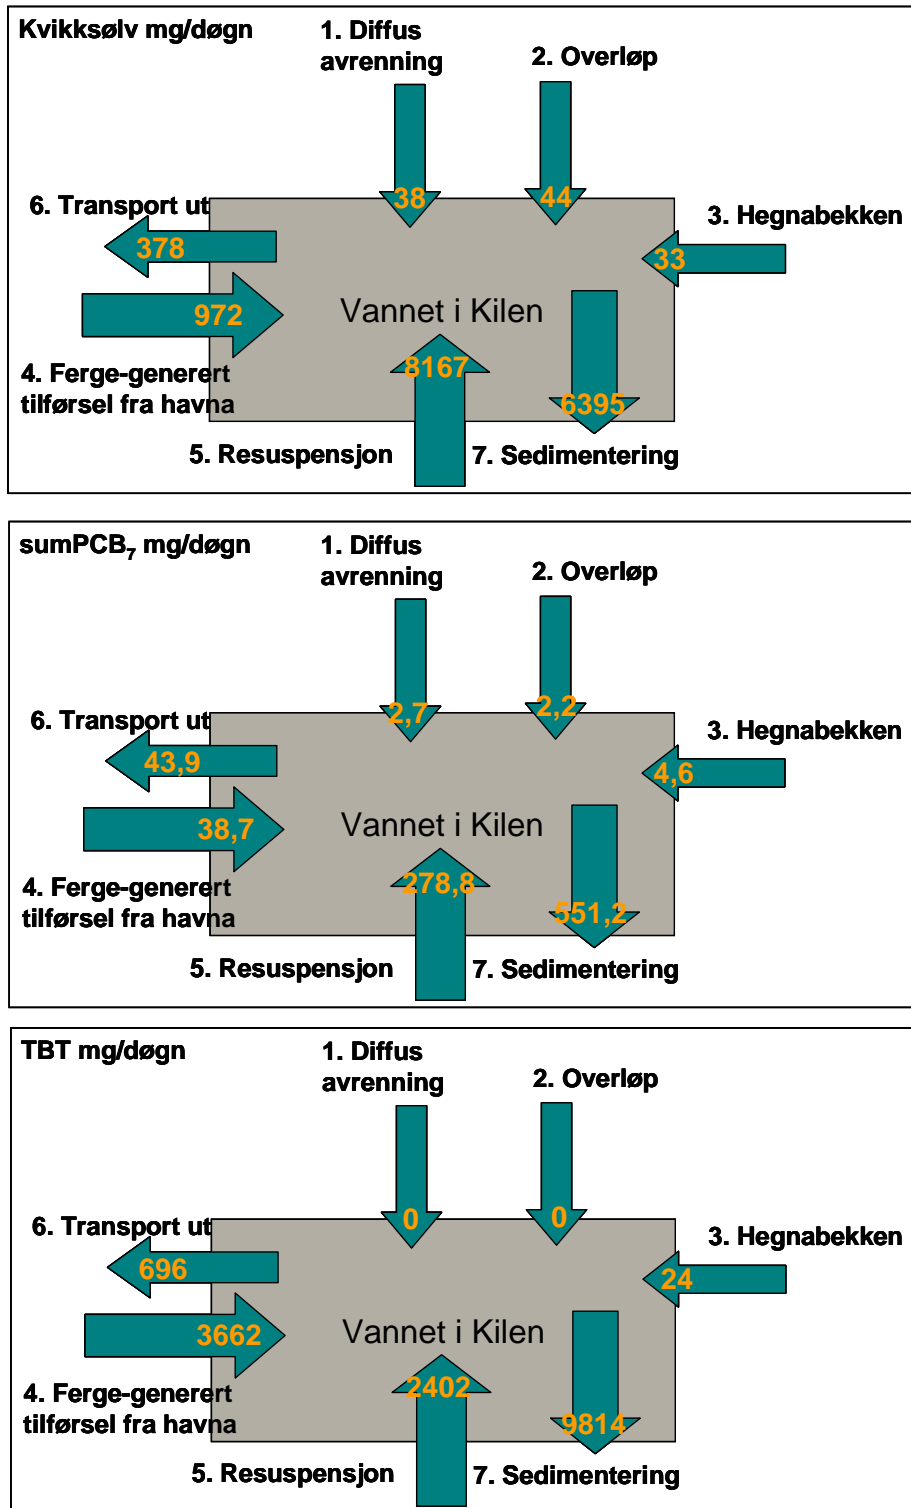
Kvikksølv mg/døgn

1. Diffus avrenning

2. Overløp

6. Transport ut

3. Hegnabekken

38

44

378

33

972

Vannet i Kilen

8167

6395

4. Ferge-generert tilførsel fra havna

5. Resuspensjon

7. Sedimentering

sumPCB$_7$ mg/døgn

1. Diffus avrenning

2. Overløp

6. Transport ut

3. Hegnabekken

2,7

2,2

43,9

4,6

38,7

Vannet i Kilen

278,8

551,2

4. Ferge-generert tilførsel fra havna

5. Resuspensjon

7. Sedimentering

TBT mg/døgn

1. Diffus avrenning

2. Overløp

6. Transport ut

3. Hegnabekken

0

0

696

24

3662

Vannet i Kilen

2402

9814

4. Ferge-generert tilførsel fra havna

5. Resuspensjon

7. Sedimentering